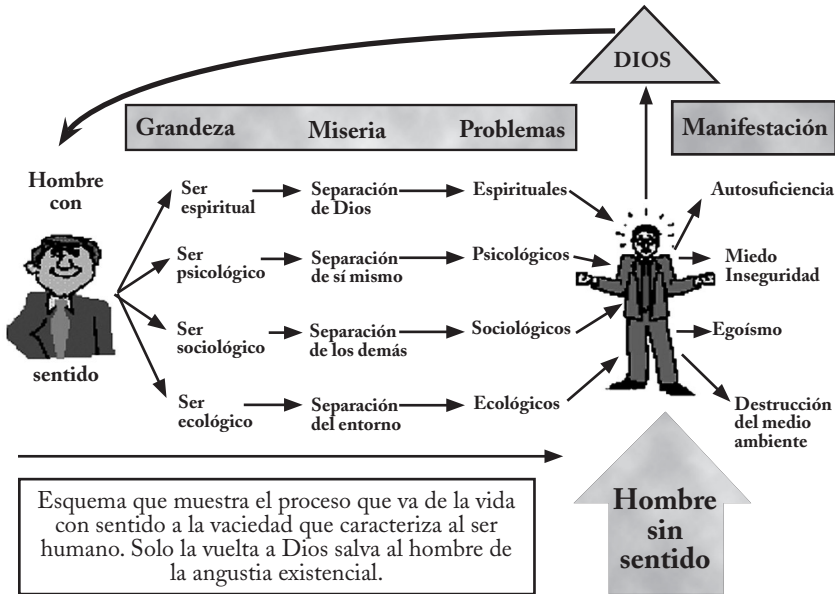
DIOS

Grandeza Miseria Problemas

Manifestación

Hombre con

sentido

Ser espiritual → Separación de Dios → Espirituales

Ser psicológico → Separación de sí mismo → Psicológicos

Ser sociológico → Separación de los demás → Sociológicos

Ser ecológico → Separación del entorno → Ecológicos

Autosuficiencia

Miedo Inseguridad

Egoísmo

Destrucción del medio ambiente

Esquema que muestra el proceso que va de la vida con sentido a la vaciedad que caracteriza al ser humano. Solo la vuelta a Dios salva al hombre de la angustia existencial.

Hombre sin sentido